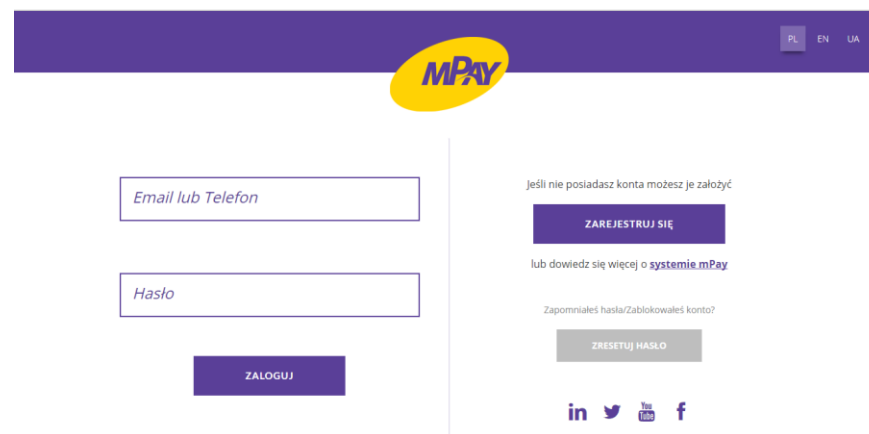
PL EN UA

mPAY

Email lub Telefon

Hasło

ZALOGUJ

Jeśli nie posiadasz konta możesz je założyć

ZAREJESTRUJ SIĘ

lub dowiedz się więcej o systemie mPay

Zapomniałeś hasła/Zablokowałeś konto?

ZRESETUJ HASŁO

in You Tube f